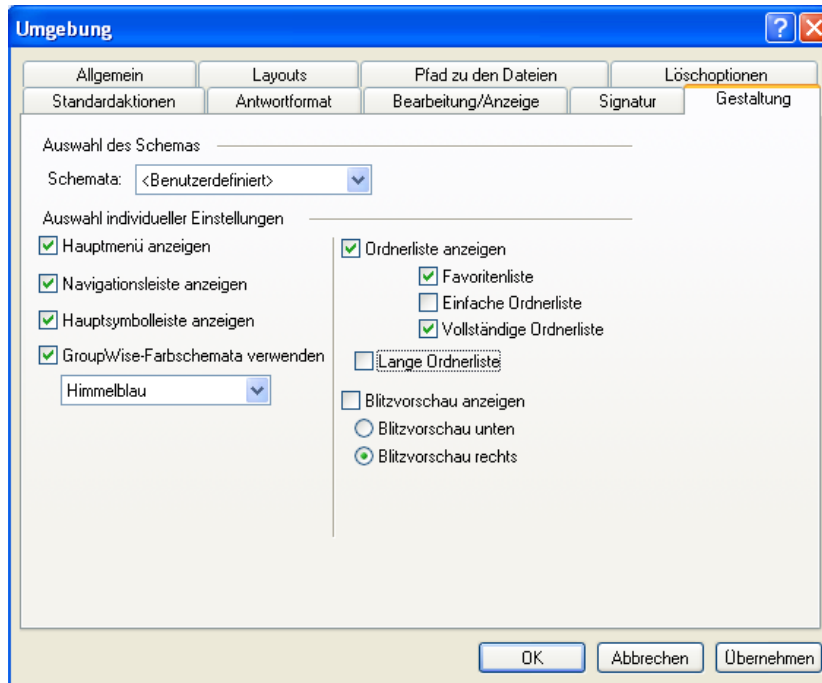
Umgebung

Allgemein | Layouts | Pfad zu den Dateien | Löschoptionen
Standardaktionen | Antwortformat | Bearbeitung/Anzeige | Signatur | Gestaltung

Auswahl des Schemas

Schemata: <Benutzerdefiniert>

Auswahl individueller Einstellungen

Hauptmenü anzeigen

Navigationsleiste anzeigen

Hauptsymbolleiste anzeigen

GroupWise-Farbschemata verwenden

Himmelblau

Ordnerliste anzeigen

Favoritenliste

Einfache Ordnerliste

Vollständige Ordnerliste

Lange Ordnerliste

Blitzvorschau anzeigen

Blitzvorschau unten

Blitzvorschau rechts

OK | Abbrechen | Übernehmen